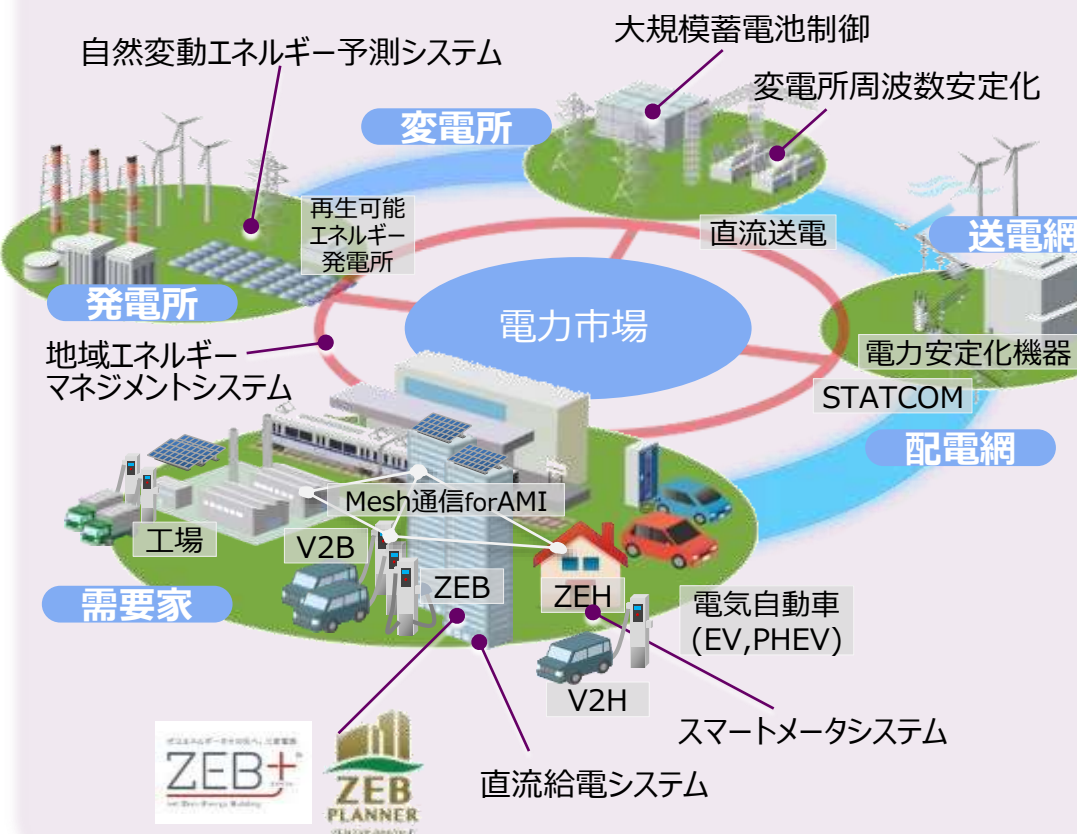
自然変動エネルギー予測システム

大規模蓄電池制御

変電所周波数安定化

変電所

再生可能エネルギー発電所

直流送電

送電網

発電所

電力市場

地域エネルギーマネジメントシステム

電力安定化機器

STATCOM

配電網

Mesh通信forAMI

工場

V2B

需要家

ZEB

ZEH

電気自動車(EV,PHEV)

V2H

スマートメータシステム

ZEB+

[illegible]

ZEB PLANNER

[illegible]

直流給電システム